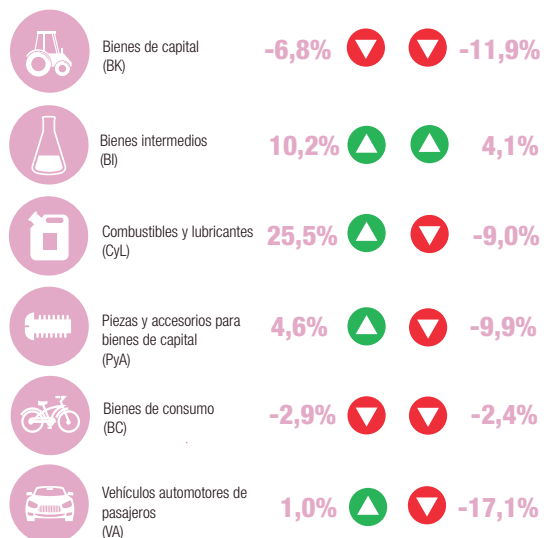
Bienes de capital
(BK)

-6,8%

-11,9%

Bienes intermedios
(BI)

10,2%

4,1%

Combustibles y lubricantes
(CyL)

25,5%

-9,0%

Piezas y accesorios para bienes de capital
(PyA)

4,6%

-9,9%

Bienes de consumo
(BC)

-2,9%

-2,4%

Vehículos automotores de pasajeros
(VA)

1,0%

-17,1%